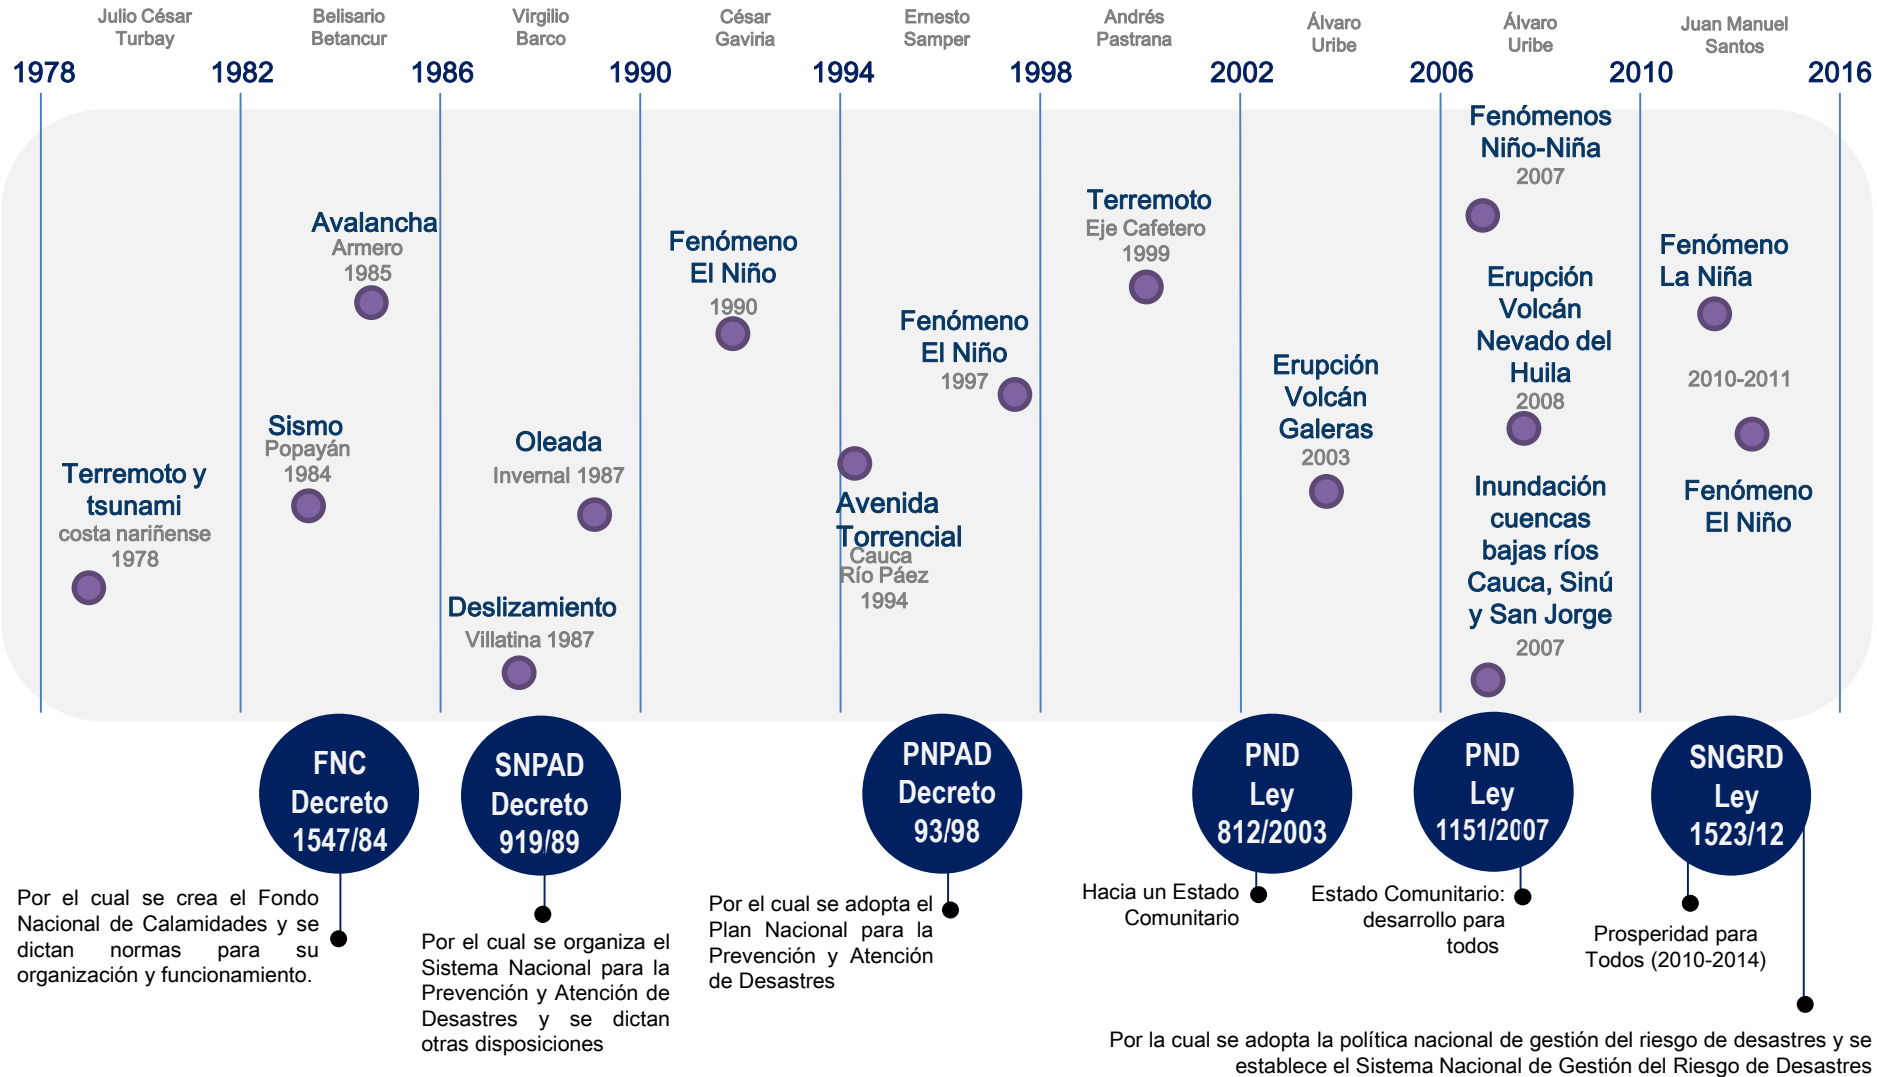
Julio César Turbay
Belisario Betancur
Virgilio Barco
César Gaviria
Ernesto Samper
Andrés Pastrana
Álvaro Uribe
Álvaro Uribe
Juan Manuel Santos

1978 1982 1986 1990 1994 1998 2002 2006 2010 2016

Terremoto y tsunami
costa nariñense
1978

Sismo
Popayán
1984

Avalancha
Armero
1985

Oleada
Invernal 1987

Deslizamiento
Villatina 1987

Fenómeno El Niño
1990

Avenida Torrencial
Cauca
Río Páez
1994

Fenómeno El Niño
1997

Terremoto
Eje Cafetero
1999

Erupción Volcán Galeras
2003

Fenómenos Niño-Niña
2007

Erupción Volcán Nevado del Huila
2008

Inundación cuencas bajas ríos Cauca, Sinú y San Jorge
2007

Fenómeno La Niña

2010-2011

Fenómeno El Niño

FNC Decreto 1547/84

SNPAD Decreto 919/89

PNPAD Decreto 93/98

PND Ley 812/2003

PND Ley 1151/2007

SNGRD Ley 1523/12

Por el cual se crea el Fondo Nacional de Calamidades y se dictan normas para su organización y funcionamiento.

Por el cual se organiza el Sistema Nacional para la Prevención y Atención de Desastres y se dictan otras disposiciones

Por el cual se adopta el Plan Nacional para la Prevención y Atención de Desastres

Hacia un Estado Comunitario

Estado Comunitario: desarrollo para todos

Prosperidad para Todos (2010-2014)

Por la cual se adopta la política nacional de gestión del riesgo de desastres y se establece el Sistema Nacional de Gestión del Riesgo de Desastres